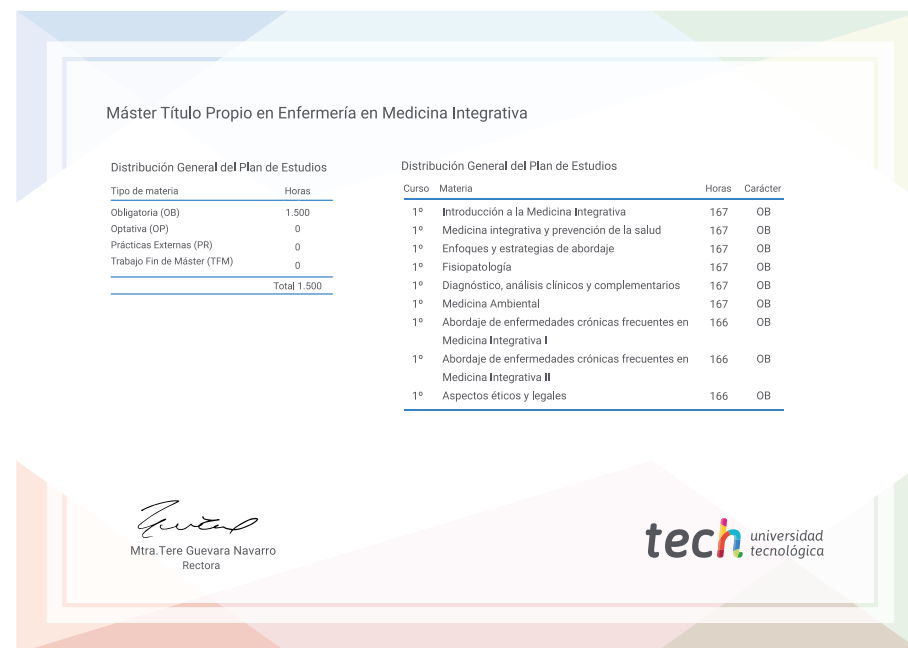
Máster Título Propio en Enfermería en Medicina Integrativa

Distribución General del Plan de Estudios

| Tipo de materia | Horas |
|---|---|
| Obligatoria (OB) | 1.500 |
| Optativa (OP) | 0 |
| Prácticas Externas (PR) | 0 |
| Trabajo Fin de Máster (TFM) | 0 |
| | Total 1.500 |

Distribución General del Plan de Estudios

| Curso | Materia | Horas | Carácter |
|---|---|---|---|
| 1º | Introducción a la Medicina Integrativa | 167 | OB |
| 1º | Medicina integrativa y prevención de la salud | 167 | OB |
| 1º | Enfoques y estrategias de abordaje | 167 | OB |
| 1º | Fisiopatología | 167 | OB |
| 1º | Diagnóstico, análisis clínicos y complementarios | 167 | OB |
| 1º | Medicina Ambiental | 167 | OB |
| 1º | Abordaje de enfermedades crónicas frecuentes en Medicina Integrativa I | 166 | OB |
| 1º | Abordaje de enfermedades crónicas frecuentes en Medicina Integrativa II | 166 | OB |
| 1º | Aspectos éticos y legales | 166 | OB |

Mtra.Tere Guevara Navarro
Rectora

tech universidad tecnológica